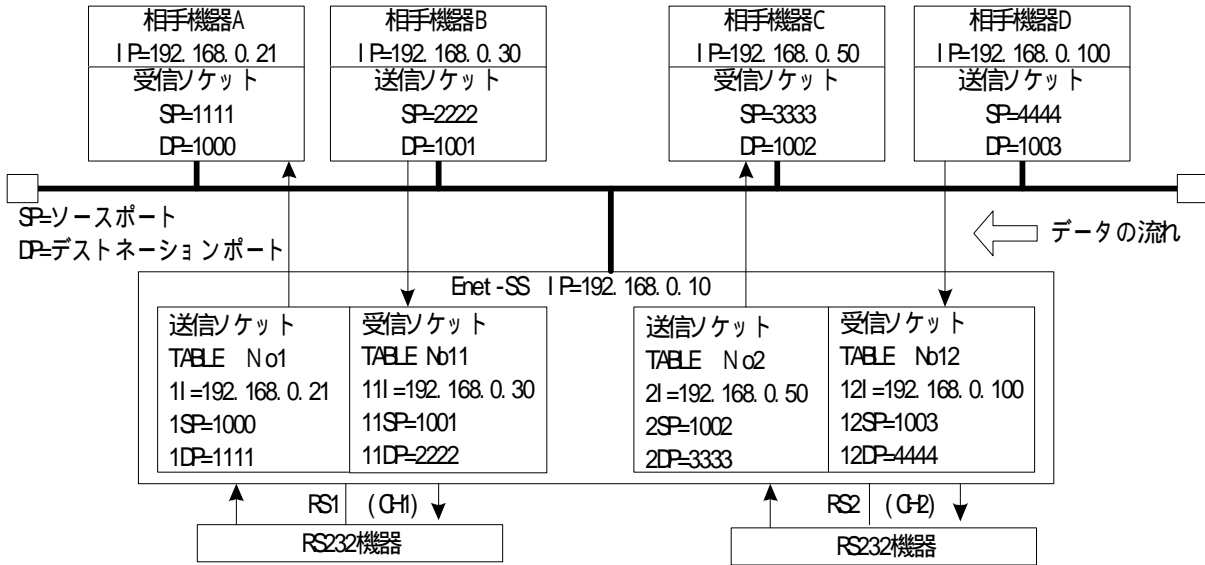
相手機器A
IP=192.168.0.21
受信ソケット
SP=1111
DP=1000

相手機器B
IP=192.168.0.30
送信ソケット
SP=2222
DP=1001

相手機器C
IP=192.168.0.50
受信ソケット
SP=3333
DP=1002

相手機器D
IP=192.168.0.100
送信ソケット
SP=4444
DP=1003

SP=ソースポート
DP=デストネーションポート

データの流れ

Enet-SS IP=192.168.0.10

| 送信ソケット | 受信ソケット |
|---|---|
| TABLE No1 | TABLE No11 |
| 1I=192.168.0.21 | 11I=192.168.0.30 |
| 1SP=1000 | 11SP=1001 |
| 1DP=1111 | 11DP=2222 |

| 送信ソケット | 受信ソケット |
|---|---|
| TABLE No2 | TABLE No12 |
| 2I=192.168.0.50 | 12I=192.168.0.100 |
| 2SP=1002 | 12SP=1003 |
| 2DP=3333 | 12DP=4444 |

RS1 (CH1)
RS232機器

RS2 (CH2)
RS232機器